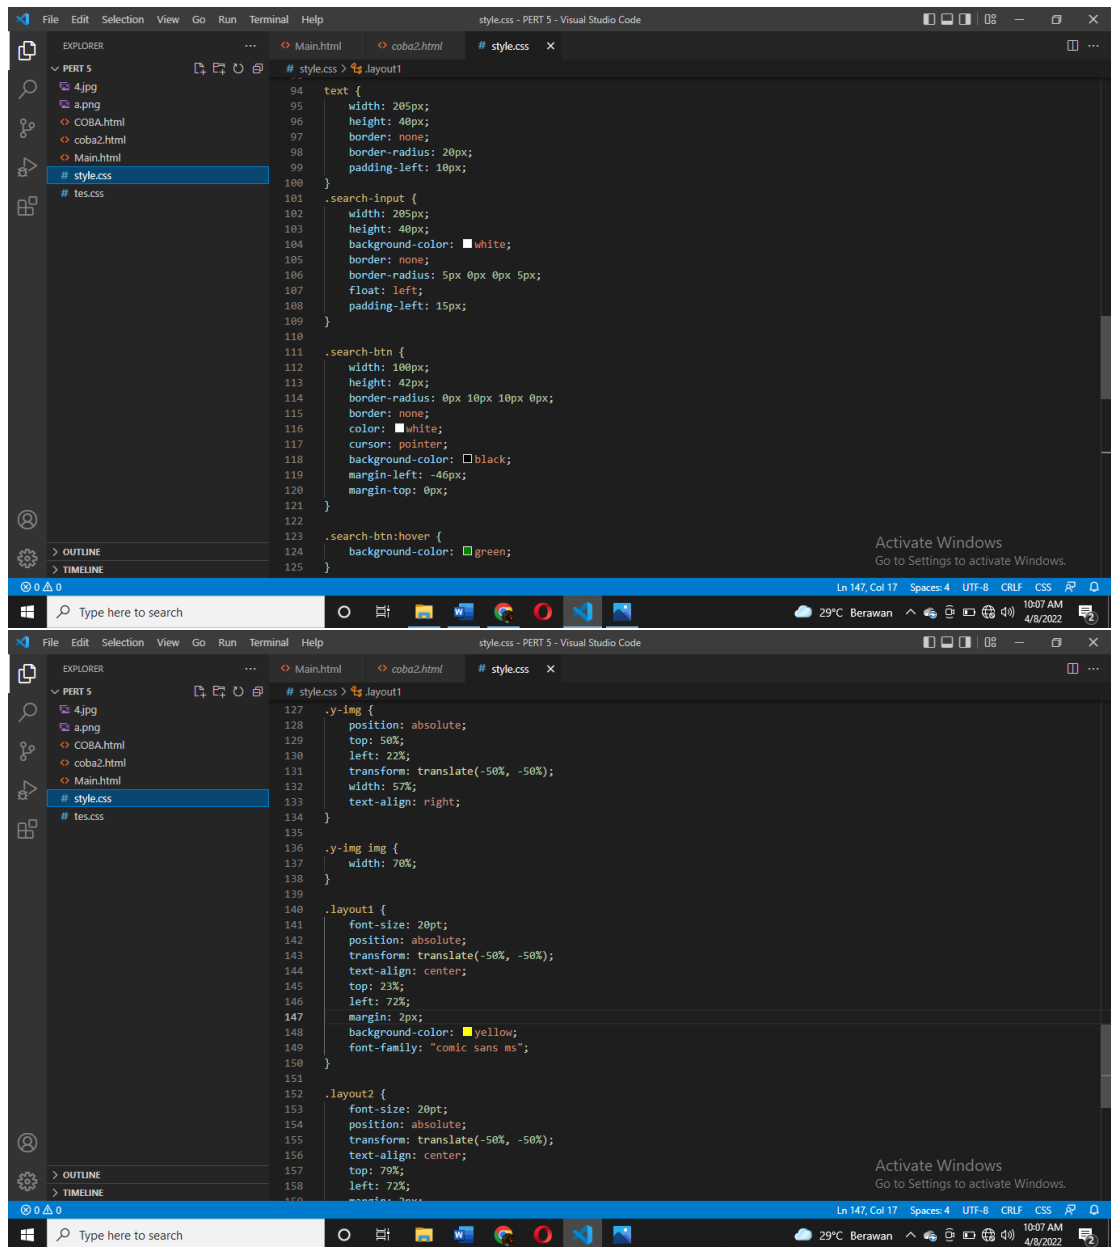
File Edit Selection View Go Run Terminal Help
style.css - PERT 5 - Visual Studio Code

EXPLORER ...
PERT 5
4.jpg
a.png
COBA.html
coba2.html
Main.html
style.css
tes.css

Main.html
coba2.html
style.css ×

style.css > .layout1

94 text {
95 width: 205px;
96 height: 40px;
97 border: none;
98 border-radius: 20px;
99 padding-left: 10px;
100 }
101 .search-input {
102 width: 205px;
103 height: 40px;
104 background-color: white;
105 border: none;
106 border-radius: 5px 0px 0px 5px;
107 float: left;
108 padding-left: 15px;
109 }
110
111 .search-btn {
112 width: 100px;
113 height: 42px;
114 border-radius: 0px 10px 10px 0px;
115 border: none;
116 color: white;
117 cursor: pointer;
118 background-color: black;
119 margin-left: -46px;
120 margin-top: 0px;
121 }
122
123 .search-btn:hover {
124 background-color: green;
125 }

OUTLINE
TIMELINE

Activate Windows
Go to Settings to activate Windows.

⊗ 0 ⚠ 0
Ln 147, Col 17 Spaces: 4 UTF-8 CRLF CSS

Type here to search
29°C Berawan 10:07 AM 4/8/2022

File Edit Selection View Go Run Terminal Help
style.css - PERT 5 - Visual Studio Code

EXPLORER ...
PERT 5
4.jpg
a.png
COBA.html
coba2.html
Main.html
style.css
tes.css

Main.html
coba2.html
style.css ×

style.css > .layout1

127 .y-img {
128 position: absolute;
129 top: 50%;
130 left: 22%;
131 transform: translate(-50%, -50%);
132 width: 57%;
133 text-align: right;
134 }
135
136 .y-img img {
137 width: 70%;
138 }
139
140 .layout1 {
141 font-size: 20pt;
142 position: absolute;
143 transform: translate(-50%, -50%);
144 text-align: center;
145 top: 23%;
146 left: 72%;
147 margin: 2px;
148 background-color: yellow;
149 font-family: "comic sans ms";
150 }
151
152 .layout2 {
153 font-size: 20pt;
154 position: absolute;
155 transform: translate(-50%, -50%);
156 text-align: center;
157 top: 79%;
158 left: 72%;

OUTLINE
TIMELINE

Activate Windows
Go to Settings to activate Windows.

⊗ 0 ⚠ 0
Ln 147, Col 17 Spaces: 4 UTF-8 CRLF CSS

Type here to search
29°C Berawan 10:07 AM 4/8/2022